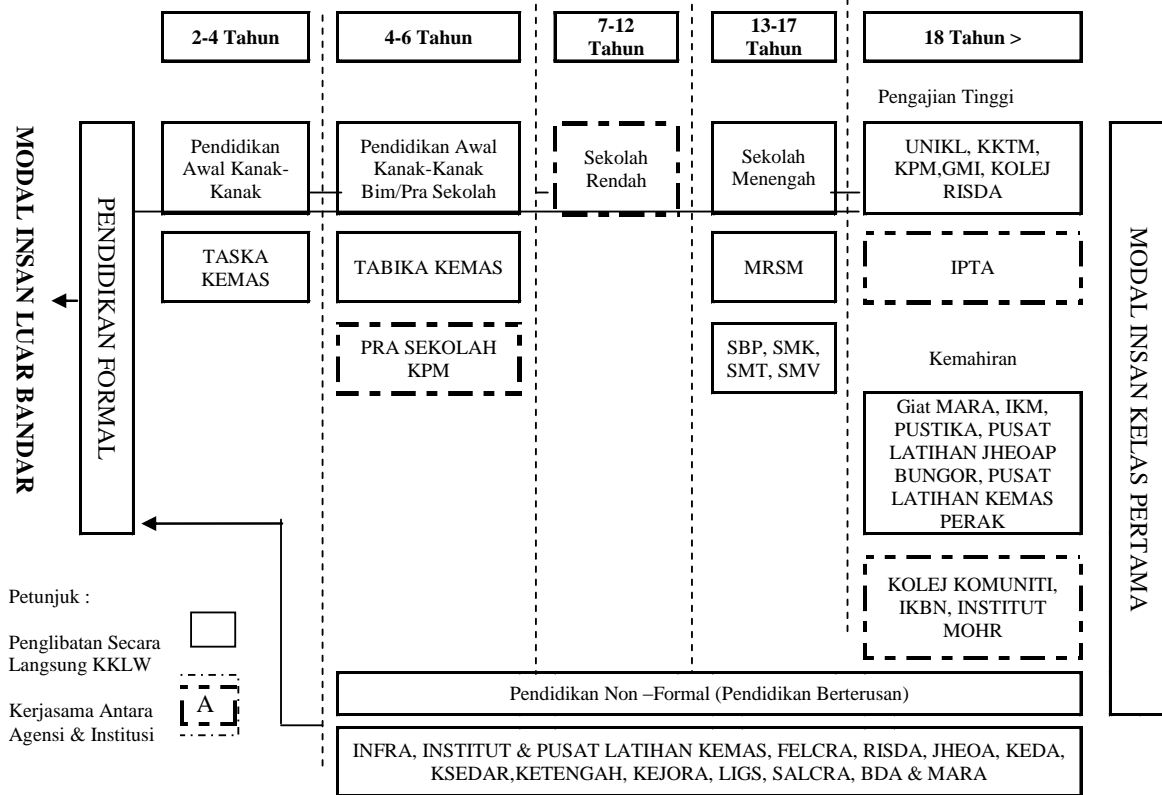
2-4 Tahun

4-6 Tahun

7-12 Tahun

13-17 Tahun

18 Tahun >

Pengajian Tinggi

MODAL INSAN LUAR BANDAR

PENDIDIKAN FORMAL

Pendidikan Awal Kanak-Kanak

Pendidikan Awal Kanak-Kanak Bim/Pra Sekolah

Sekolah Rendah

Sekolah Menengah

UNIKL, KKTM, KPM,GMI, KOLEJ RISDA

MODAL INSAN KELAS PERTAMA

TASKA KEMAS

TABIKA KEMAS

MRSM

IPTA

PRA SEKOLAH KPM

SBP, SMK, SMT, SMV

Kemahiran

Giat MARA, IKM, PUSTIKA, PUSAT LATIHAN JHEOAP BUNGOR, PUSAT LATIHAN KEMAS PERAK

KOLEJ KOMUNITI, IKBN, INSTITUT MOHR

Petunjuk :

Penglibatan Secara Langsung KKLW

Kerjasama Antara Agensi & Institusi

A

Pendidikan Non –Formal (Pendidikan Berterusan)

INFRA, INSTITUT & PUSAT LATIHAN KEMAS, FELCRA, RISDA, JHEOA, KEDA, KSEDAR,KETENGAH, KEJORA, LIGS, SALCRA, BDA & MARA